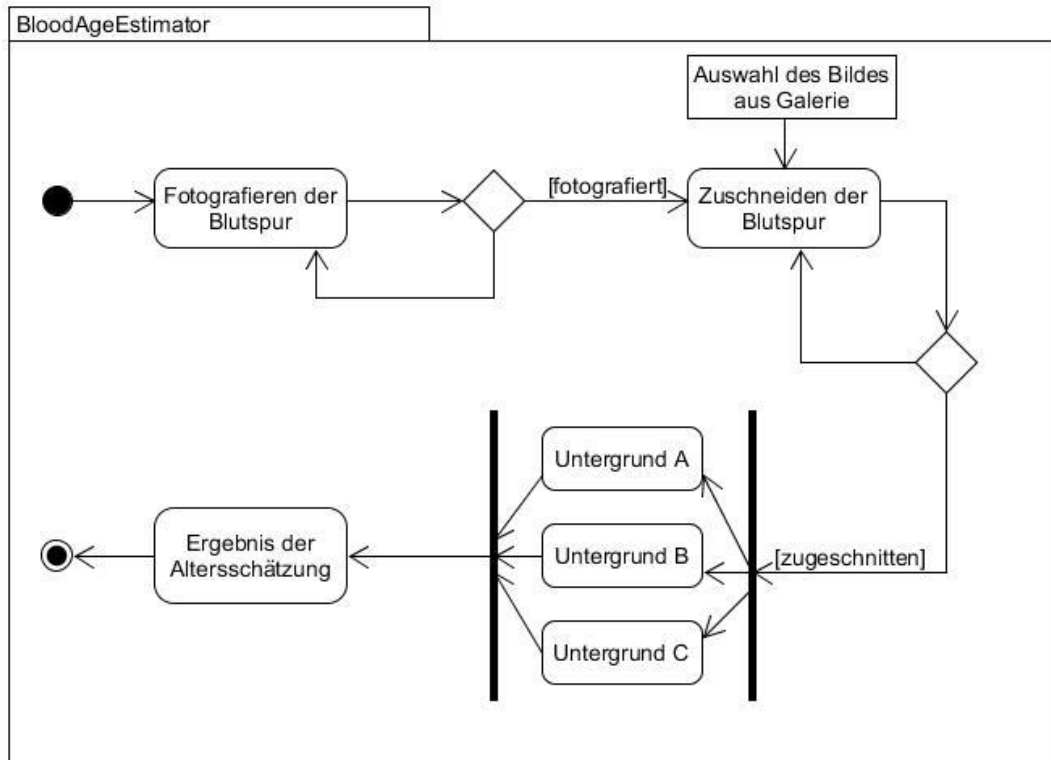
BloodAgeEstimator

Auswahl des Bildes aus Galerie

Fotografieren der Blutspur

[fotografiert]

Zuschneiden der Blutspur

Untergrund A

Untergrund B

Untergrund C

[zugeschnitten]

Ergebnis der Altersschätzung